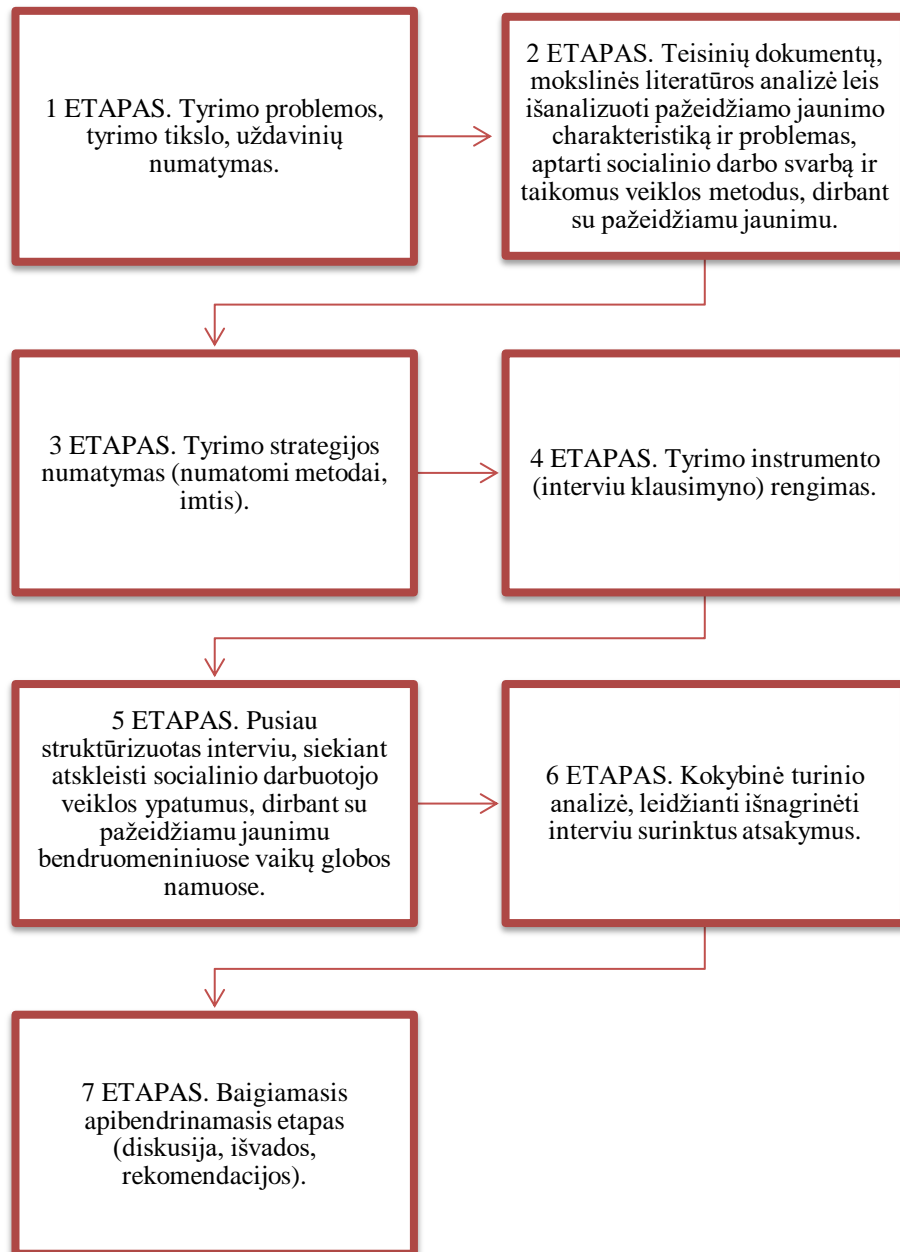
1 ETAPAS. Tyrimo problemos, tyrimo tikslo, uždavinių numatymas.

2 ETAPAS. Teisinių dokumentų, mokslinės literatūros analizė leis išanalizuoti pažeidžiamo jaunimo charakteristiką ir problemas, aptarti socialinio darbo svarbą ir taikomus veiklos metodus, dirbant su pažeidžiamu jaunimu.

3 ETAPAS. Tyrimo strategijos numatymas (numatomi metodai, imtis).

4 ETAPAS. Tyrimo instrumento (interviu klausimyno) rengimas.

5 ETAPAS. Pusiau struktūrizuotas interviu, siekiant atskleisti socialinio darbuotojo veiklos ypatumus, dirbant su pažeidžiamu jaunimu bendruomeniniuose vaikų globos namuose.

6 ETAPAS. Kokybinė turinio analizė, leidžianti išnagrinėti interviu surinktus atsakymus.

7 ETAPAS. Baigiamasis apibendrinamasis etapas (diskusija, išvados, rekomendacijos).